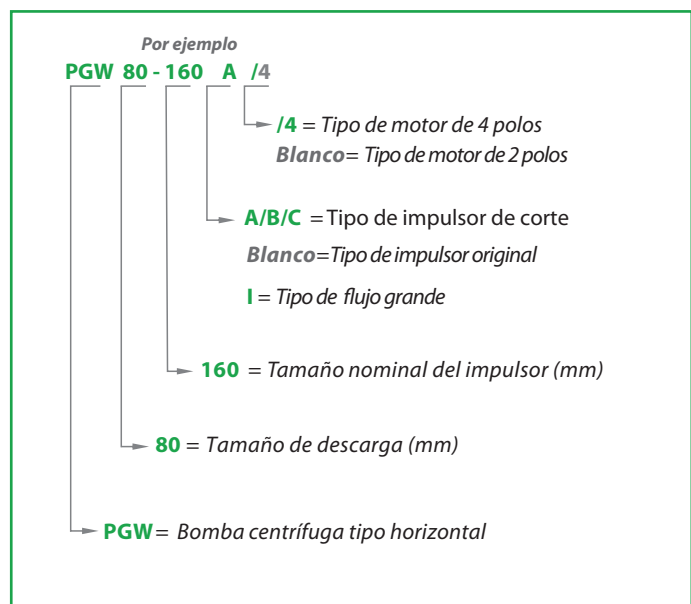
Por ejemplo

PGW 80 - 160 A /4

/4 = Tipo de motor de 4 polos

Blanco= Tipo de motor de 2 polos

A/B/C = Tipo de impulsor de corte

Blanco=Tipo de impulsor original

I = Tipo de flujo grande

160 = Tamaño nominal del impulsor (mm)

80 = Tamaño de descarga (mm)

PGW= Bomba centrífuga tipo horizontal